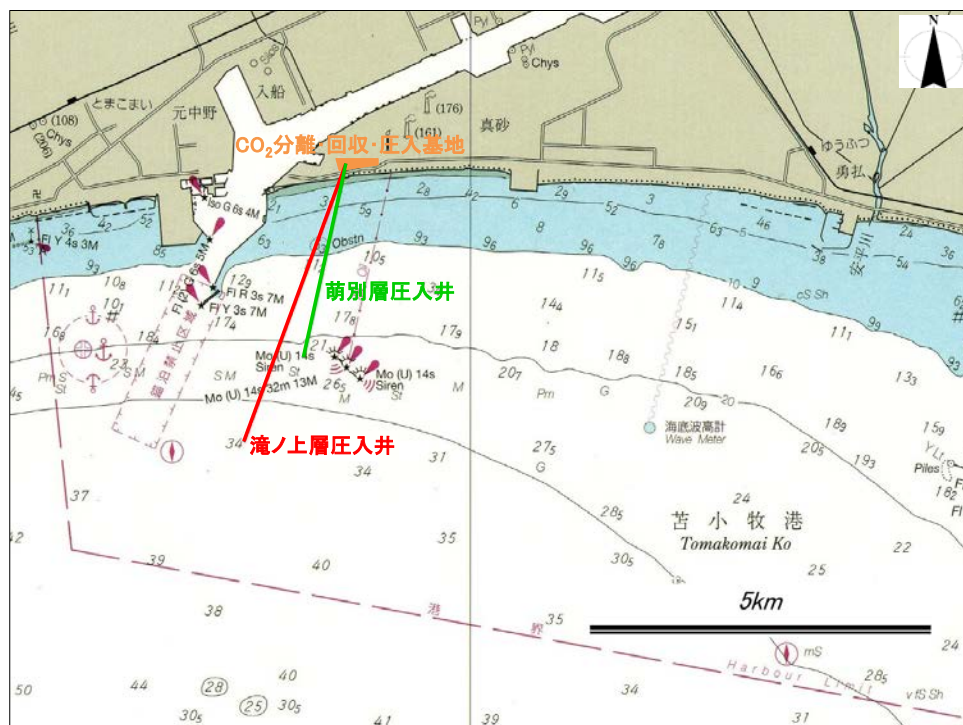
N

$CO_2$分離・回収・圧入基地

萌別層圧入井

滝ノ上層圧入井

5km

苫小牧港
Tomakomai Ko

海底波高計
Wave Meter

とまこまい
元中野
入船
真砂
ゆうふつ
勇払
安平川

(108)
(176)
(161)
Chys
Chys
Py
Py

Iso G 6s 4M
Fl Y 4s 3M
Fl R 3s 7M
Fl Y 3s 7M
Fl G 6s 5M
Obstn
Mo (U) 14s
Siren
Mo (U) 14s
Siren
Mo (U) 14s 32m 13M
cS Sh
Piles
Fl
mS
vfS Sh
Pm
Pm S
S M
St
M
G
YLt

Harbour Limit
港界

42 52 65 63 93 108 101 111 168 184 174 129 21 3 59 105 178 179 28 6 29 52 3 96 8 96 78 93 115 96 144 10 9 114 63 5 46 38 24 54 36 151 18 188 185 166 111 99 133 207 209 20 189 159 205 193 275 24 162 285 305 22 25 34 31 37 39 40 35 38 40 44 305 28 25 50 305 41 39 34 31 285 24 43 23 22 265 45 12